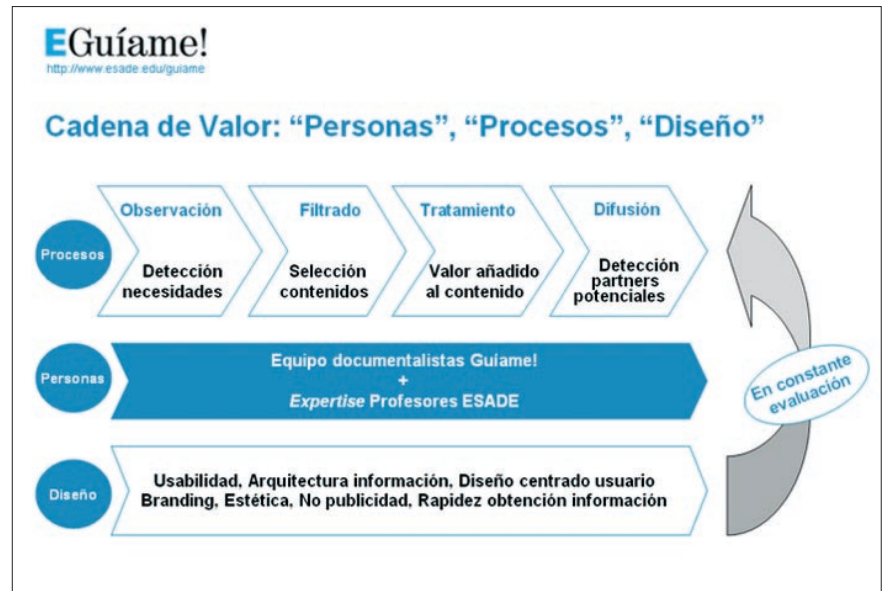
EGuíame!
http://www.esade.edu/guiame

Cadena de Valor: “Personas”, “Procesos”, “Diseño”

Procesos

Observación
Detección necesidades

Filtrado
Selección contenidos

Tratamiento
Valor añadido al contenido

Difusión
Detección partners potenciales

Personas

Equipo documentalistas Guíame!
+
*Expertise* Profesores ESADE

Diseño

Usabilidad, Arquitectura información, Diseño centrado usuario
Branding, Estética, No publicidad, Rapidez obtención información

En constante evaluación